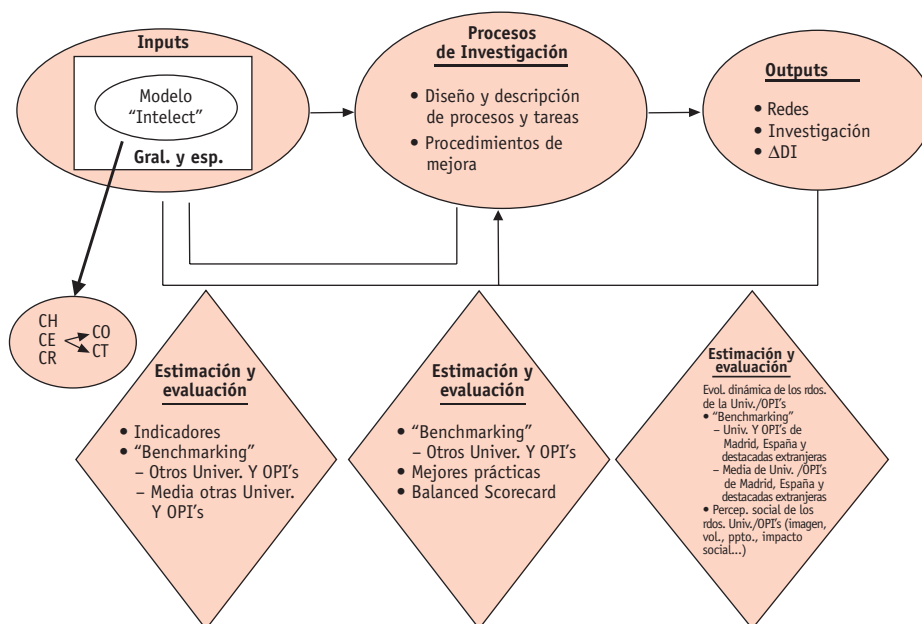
Inputs

Modelo "Intelect"

Gral. y esp.

Procesos de Investigación

• Diseño y descripción de procesos y tareas
• Procedimientos de mejora

Outputs

• Redes
• Investigación
• $\Delta$DI

CH
CE
CR
CO
CT

Estimación y evaluación

• Indicadores
• "Benchmarking"
– Otros Univer. Y OPI's
– Media otras Univer. Y OPI's

Estimación y evaluación

• "Benchmarking"
– Otros Univer. Y OPI's
• Mejores prácticas
• Balanced Scorecard

Estimación y evaluación

Evol. dinámica de los rdos. de la Univ./OPI's
• "Benchmarking"
– Univ. Y OPI's de Madrid, España y destacadas extranjeras
– Media de Univ. /OPI's de Madrid, España y destacadas extranjeras
• Percep. social de los rdos. Univ./OPI's (imagen, vol., ppto., impacto social...)